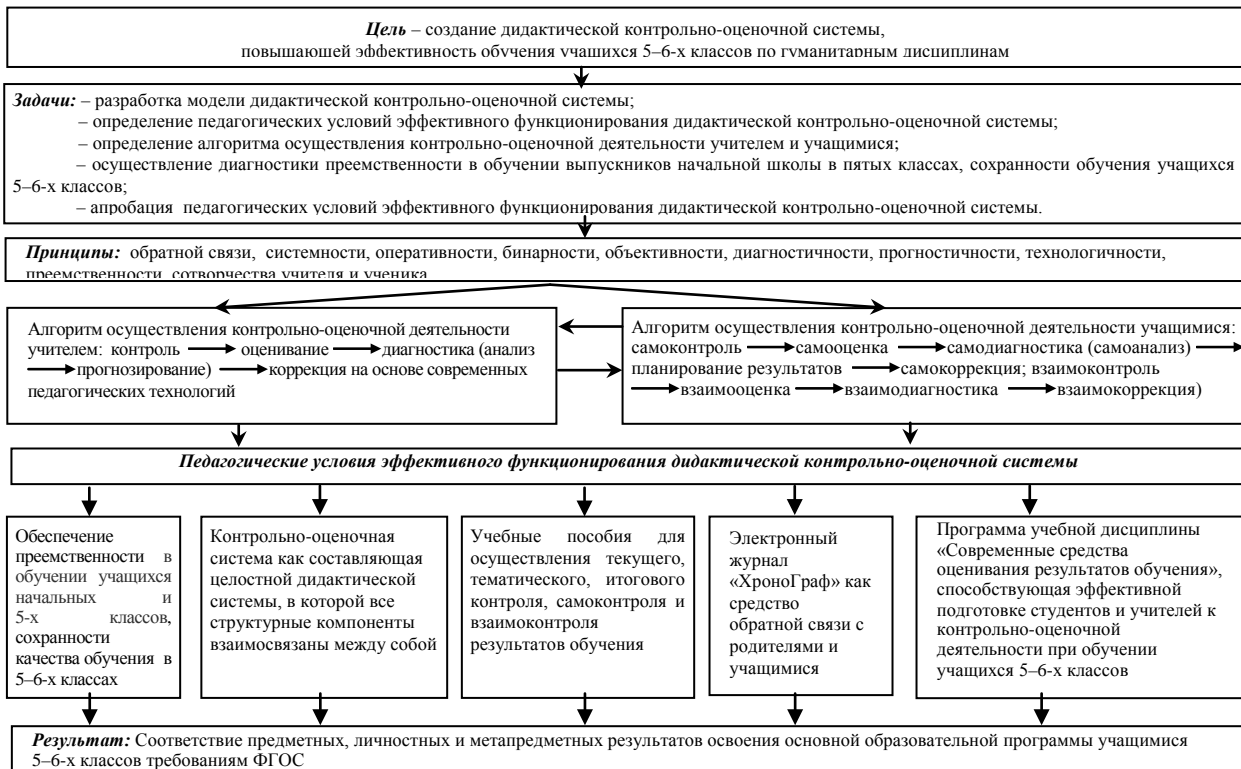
*Цель* – создание дидактической контрольно-оценочной системы, повышающей эффективность обучения учащихся 5–6-х классов по гуманитарным дисциплинам

*Задачи:* – разработка модели дидактической контрольно-оценочной системы;
– определение педагогических условий эффективного функционирования дидактической контрольно-оценочной системы;
– определение алгоритма осуществления контрольно-оценочной деятельности учителем и учащимися;
– осуществление диагностики преемственности в обучении выпускников начальной школы в пятых классах, сохранности обучения учащихся 5–6-х классов;
– апробация педагогических условий эффективного функционирования дидактической контрольно-оценочной системы.

*Принципы:* обратной связи, системности, оперативности, бинарности, объективности, диагностичности, прогностичности, технологичности, преемственности, сотворчества учителя и ученика

Алгоритм осуществления контрольно-оценочной деятельности учителем: контроль → оценивание → диагностика (анализ → прогнозирование) → коррекция на основе современных педагогических технологий

Алгоритм осуществления контрольно-оценочной деятельности учащимися: самоконтроль → самооценка → самодиагностика (самоанализ) → планирование результатов → самокоррекция; взаимоконтроль → взаимооценка → взаимодиагностика → взаимокоррекция)

*Педагогические условия эффективного функционирования дидактической контрольно-оценочной системы*

Обеспечение преемственности в обучении учащихся начальных и 5-х классов, сохранности качества обучения в 5–6-х классах

Контрольно-оценочная система как составляющая целостной дидактической системы, в которой все структурные компоненты взаимосвязаны между собой

Учебные пособия для осуществления текущего, тематического, итогового контроля, самоконтроля и взаимоконтроля результатов обучения

Электронный журнал «ХроноГраф» как средство обратной связи с родителями и учащимися

Программа учебной дисциплины «Современные средства оценивания результатов обучения», способствующая эффективной подготовке студентов и учителей к контрольно-оценочной деятельности при обучении учащихся 5–6-х классов

*Результат:* Соответствие предметных, личностных и метапредметных результатов освоения основной образовательной программы учащимися 5–6-х классов требованиям ФГОС